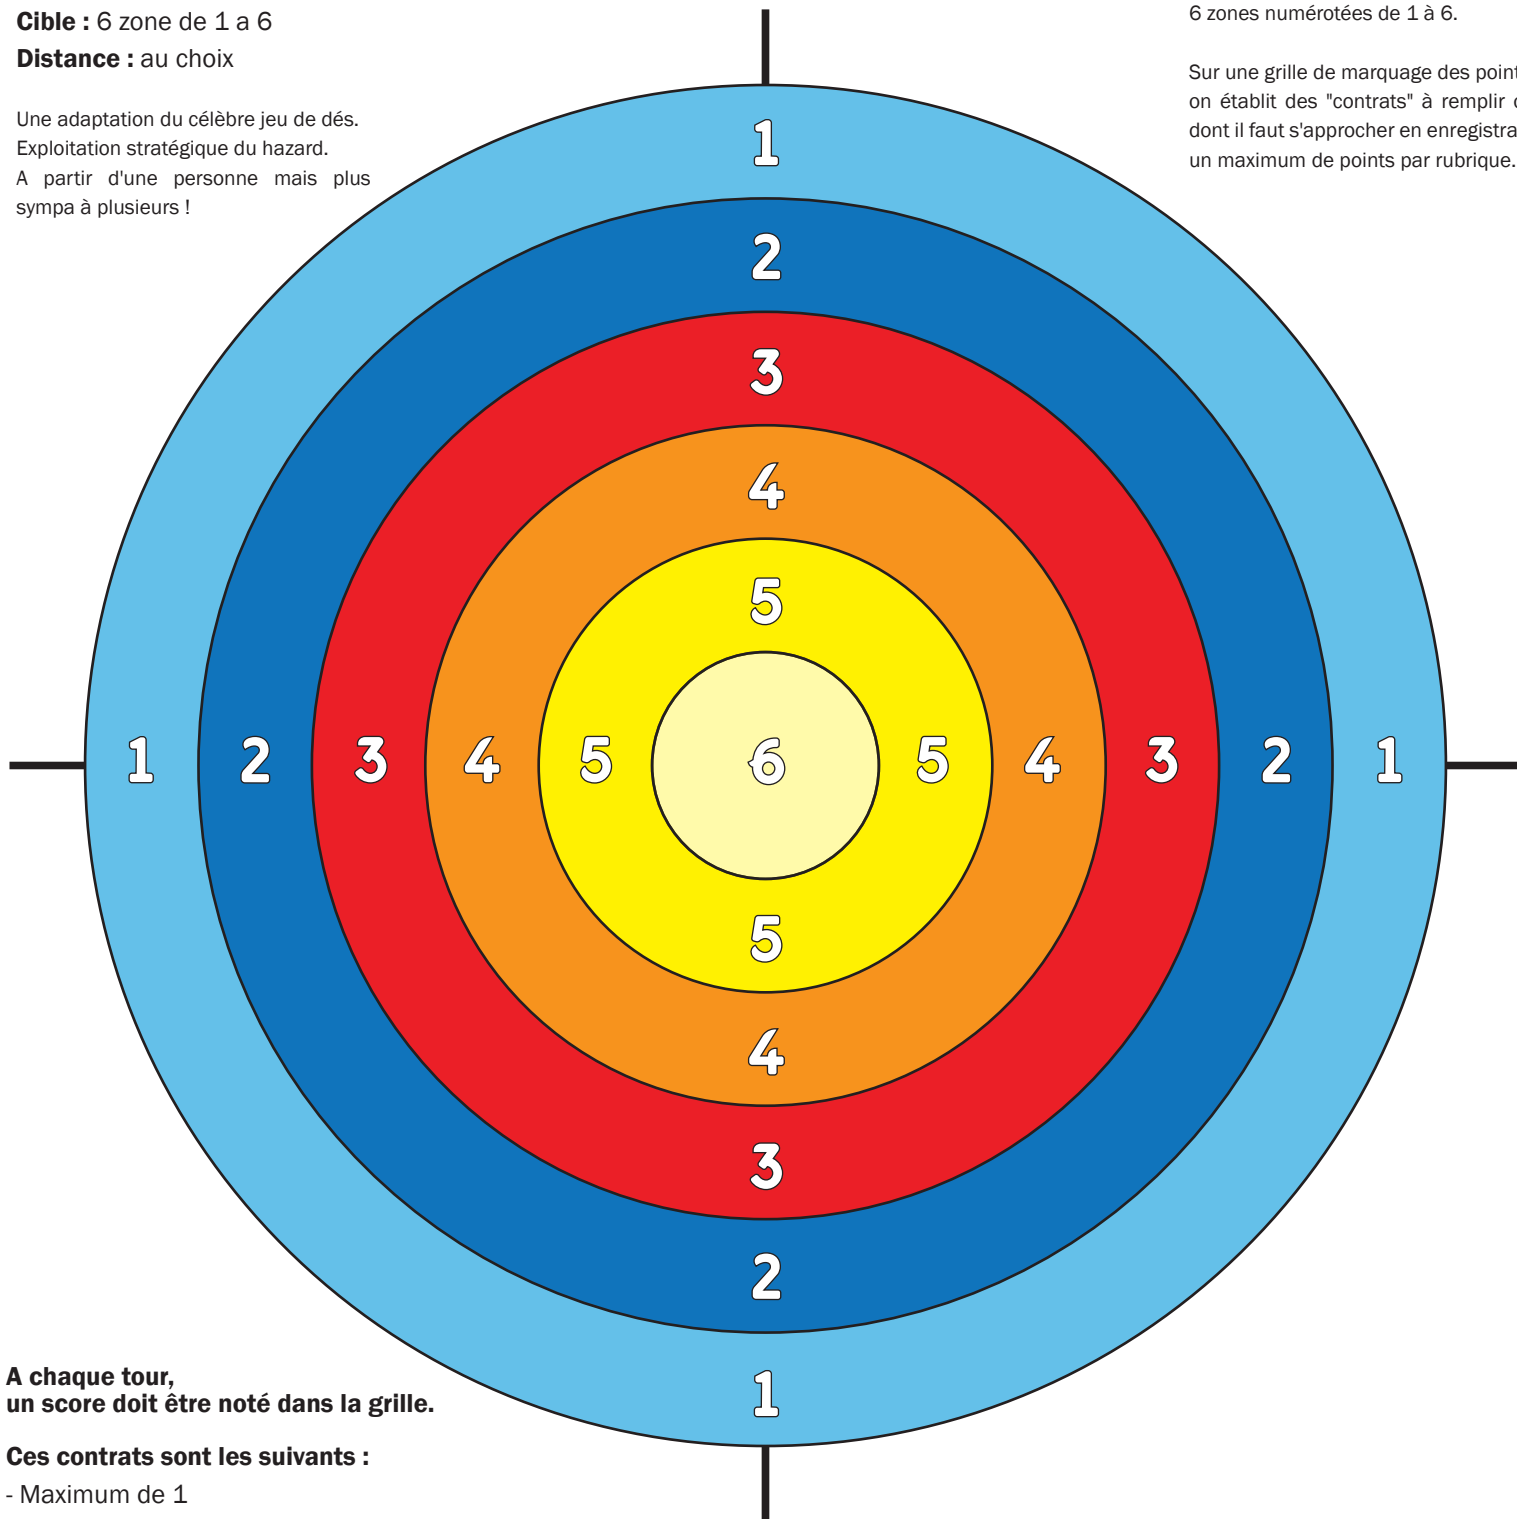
**Cible :** 6 zone de 1 a 6
**Distance :** au choix

Une adaptation du célèbre jeu de dés. Exploitation stratégique du hazard. A partir d'une personne mais plus sympa à plusieurs !

6 zones numérotées de 1 à 6.

Sur une grille de marquage des point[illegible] on établit des "contrats" à remplir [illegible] dont il faut s'approcher en enregistra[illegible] un maximum de points par rubrique.

1
2
3
4
5
1 2 3 4 5 6 5 4 3 2 1
5
4
3
2
1

**A chaque tour, un score doit être noté dans la grille.**

**Ces contrats sont les suivants :**

- Maximum de 1